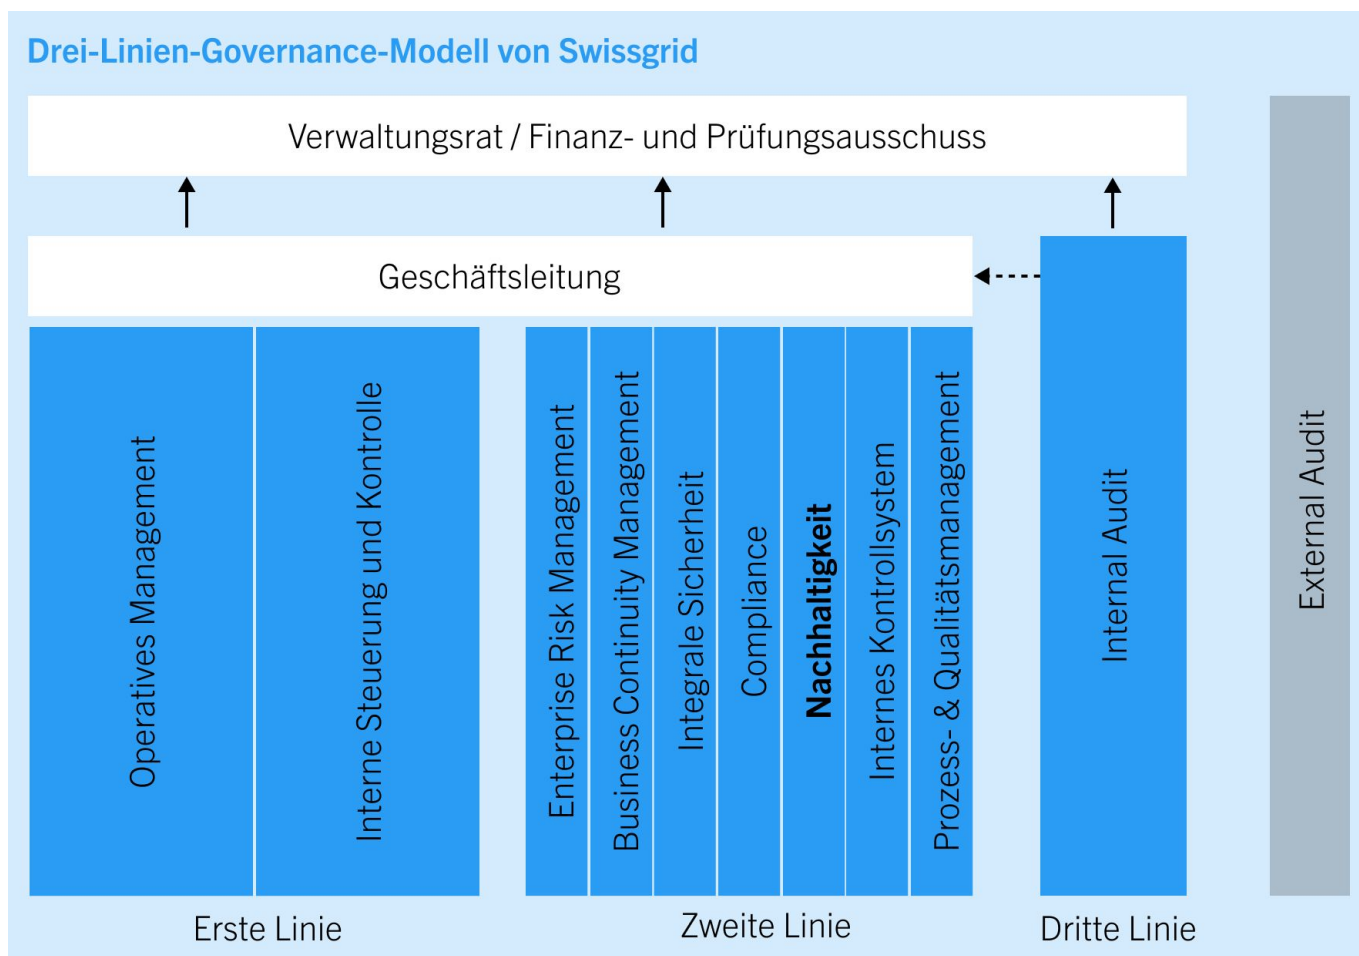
Drei-Linien-Governance-Modell von Swissgrid

Verwaltungsrat / Finanz- und Prüfungsausschuss

Geschäftsleitung

Operatives Management

Interne Steuerung und Kontrolle

Enterprise Risk Management

Business Continuity Management

Integrale Sicherheit

Compliance

Nachhaltigkeit

Internes Kontrollsystem

Prozess- & Qualitätsmanagement

Internal Audit

External Audit

Erste Linie

Zweite Linie

Dritte Linie